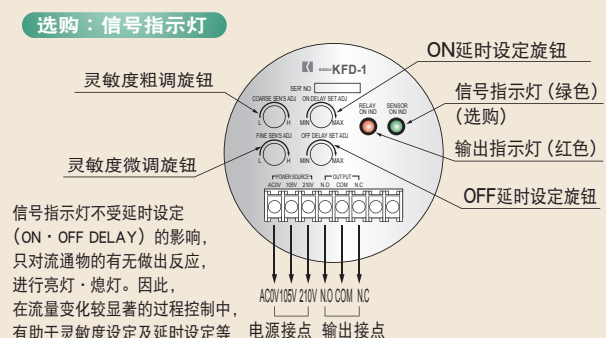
选购：信号指示灯

灵敏度粗调旋钮

灵敏度微调旋钮

KFD-1

SER' NO.

COARSE SENS ADJ

ON DELAY SET ADJ

L H MIN MAX

FINE SENS ADJ

OFF DELAY SET ADJ

L H MIN MAX

RELAY ON IND

SENSOR ON IND

POWER SOURCE

OUT PUT

AC0V 105V 210V N.O COM N.C

ON延时设定旋钮

信号指示灯（绿色）（选购）

输出指示灯（红色）

OFF延时设定旋钮

信号指示灯不受延时设定（ON・OFF DELAY）的影响，只对流通物的有无做出反应，进行亮灯・熄灯。因此，在流量变化较显著的过程控制中，有助于灵敏度设定及延时设定等

AC0V 105V 210V N.O COM N.C

电源接点 输出接点